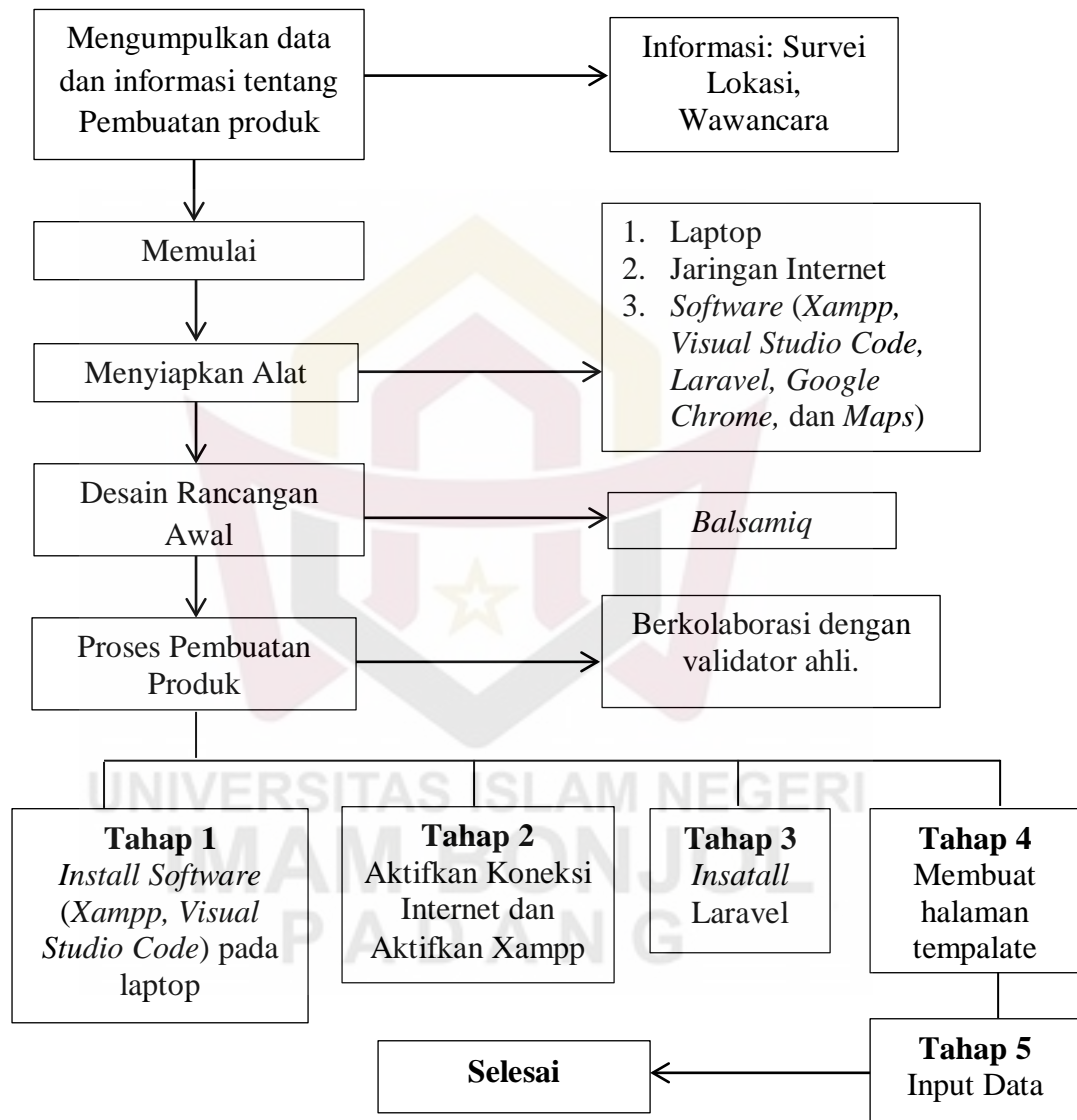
Mengumpulkan data dan informasi tentang Pembuatan produk

Informasi: Survei Lokasi, Wawancara

Memulai

1. Laptop
2. Jaringan Internet
3. *Software* (*Xampp, Visual Studio Code, Laravel, Google Chrome,* dan *Maps*)

Menyiapkan Alat

Desain Rancangan Awal

*Balsamiq*

Proses Pembuatan Produk

Berkolaborasi dengan validator ahli.

UNIVERSITAS ISLAM NEGERI IMAM BONJOL PADANG

**Tahap 1**
*Install Software* (*Xampp, Visual Studio Code*) pada laptop

**Tahap 2**
Aktifkan Koneksi Internet dan Aktifkan Xampp

**Tahap 3**
*Insatall* Laravel

**Tahap 4**
Membuat halaman tempalate

**Tahap 5**
Input Data

**Selesai**